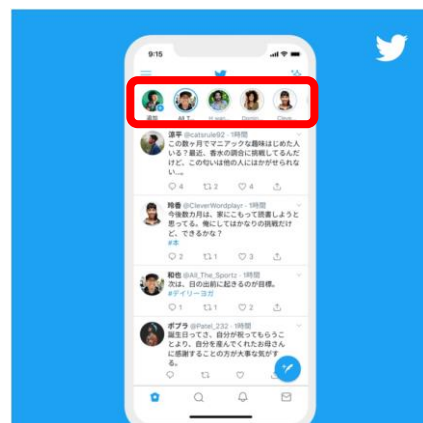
9:15

凛平 @catsrule92 · 1時間
この数ヶ月でマニアックな趣味はじめた人いる？最近、香水の調合に挑戦してるんだけど、この匂いは他の人にはかがせられない…
4 2 4

玲香 @CleverWordplayr · 1時間
今後数月間は、家にこもって読書しようと思ってる。俺にしてはかなりの挑戦だけど、できるかな？
#本
2 1 3

和也 @All_The_Sportz · 1時間
次は、日の出前に起きるのが目標。
#デイリーヨガ

ポプラ @Patel_232 · 1時間
誕生日です。自分が祝ってもらうことより、自分を産んでくれたお母さんに感謝することの方が大事な気がする。